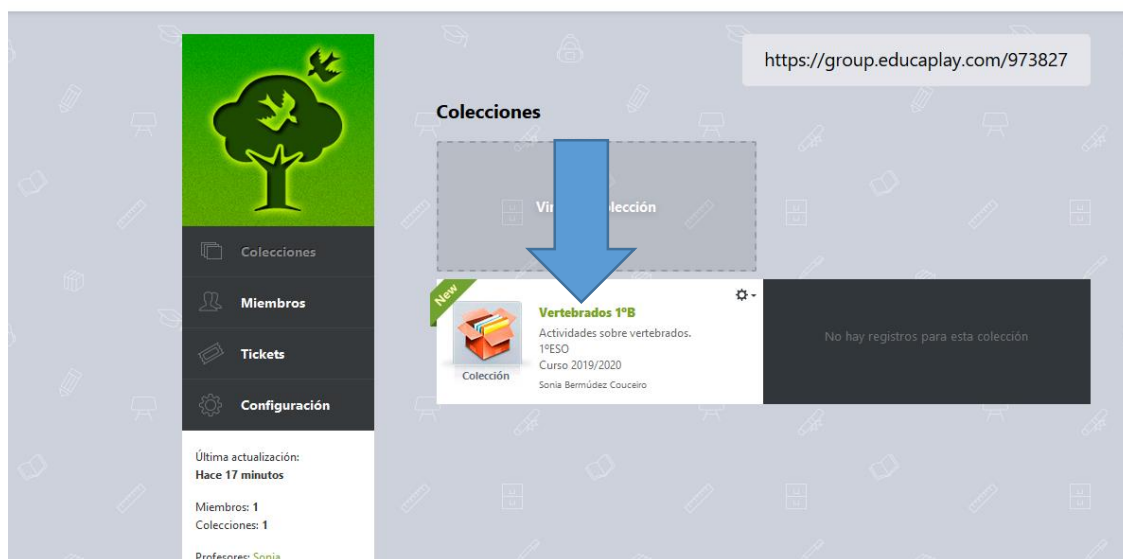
https://group.educaplay.com/973827

Colecciones

Vi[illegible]lección

Colecciones

Miembros

Tickets

Configuración

Última actualización:
Hace 17 minutos

Miembros: 1
Colecciones: 1

Profesores: Sonia

New

Colección

Vertebrados 1ºB
Actividades sobre vertebrados.
1ºESO
Curso 2019/2020
Sonia Bermúdez Couceiro

No hay registros para esta colección